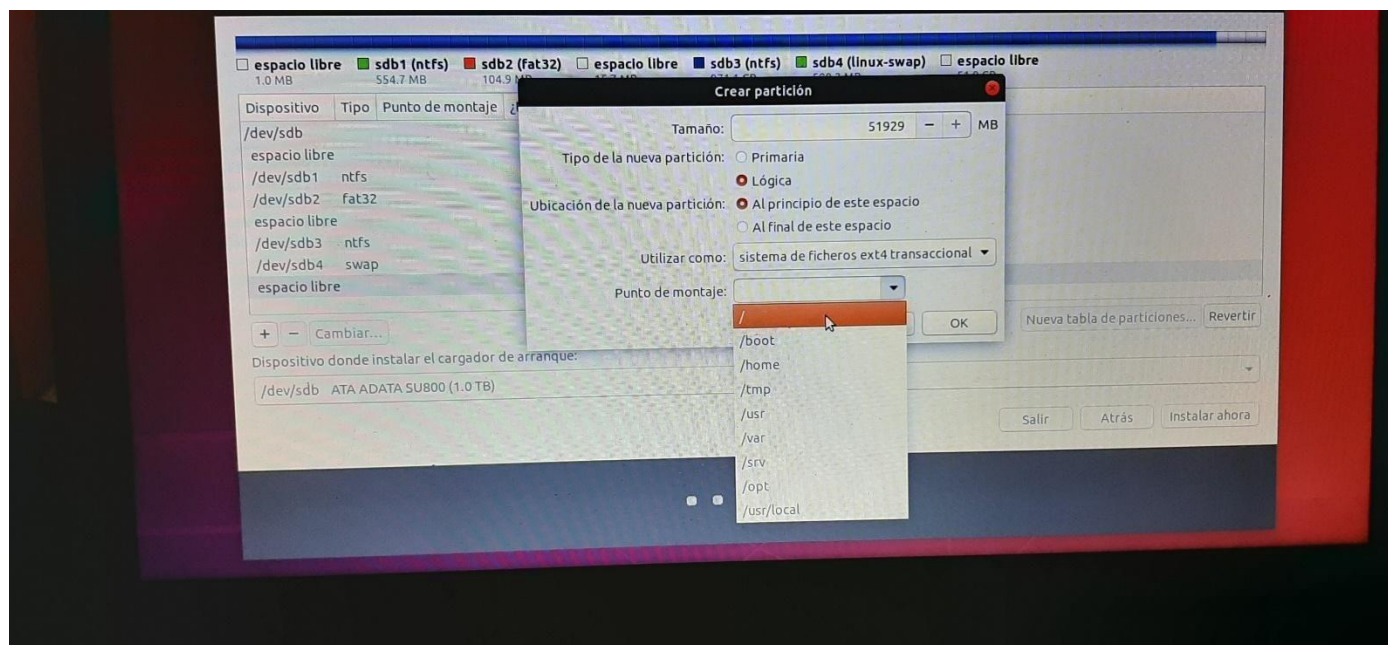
espacio libre 1.0 MB
sdb1 (ntfs) 554.7 MB
sdb2 (fat32) 104.9 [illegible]
espacio libre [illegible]
sdb3 (ntfs) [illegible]
sdb4 (linux-swap) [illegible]
espacio libre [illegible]

| Dispositivo | Tipo | Punto de montaje | ¿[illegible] |
|---|---|---|---|
| /dev/sdb | | | |
| espacio libre | | | |
| /dev/sdb1 | ntfs | | |
| /dev/sdb2 | fat32 | | |
| espacio libre | | | |
| /dev/sdb3 | ntfs | | |
| /dev/sdb4 | swap | | |
| espacio libre | | | |

+ − Cambiar...

Dispositivo donde instalar el cargador de arranque:
/dev/sdb ATA ADATA SU800 (1.0 TB)

Nueva tabla de particiones... Revertir

Salir Atrás Instalar ahora

Crear partición

Tamaño: 51929 − + MB
Tipo de la nueva partición: Primaria
Lógica
Ubicación de la nueva partición: Al principio de este espacio
Al final de este espacio
Utilizar como: sistema de ficheros ext4 transaccional
Punto de montaje:

OK

/
/boot
/home
/tmp
/usr
/var
/srv
/opt
/usr/local